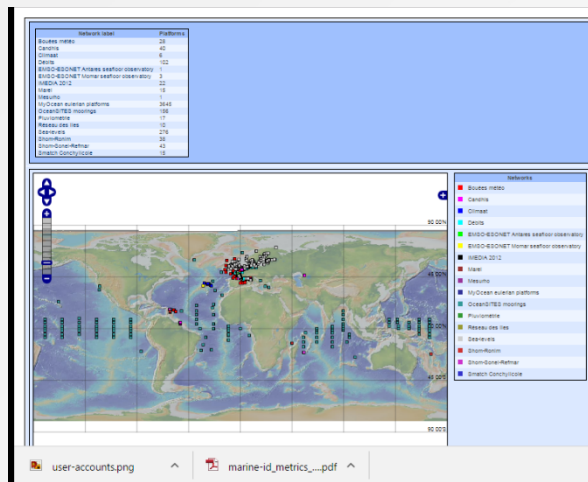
| Network label | Platforms |
|---|---|
| Bouées météo | 29 |
| Candhis | 40 |
| Climsat | 6 |
| Débits | 152 |
| EMSO-ESONET Antares seafloor observatory | 1 |
| EMSO-ESONET Momar seafloor observatory | 3 |
| IMEDIA 2012 | 22 |
| Mareographes | 18 |
| Mesurho | 1 |
| MyOcean eulerian platforms | 3648 |
| OceanSITES moorings | 196 |
| Pluviomètre | 17 |
| Reseau des Iles | 10 |
| Seavevels | 276 |
| Shom-Rohim | 36 |
| Shom-Sonel-Refmar | 43 |
| Smatch Conchylicole | 15 |

Networks
Bouées météo
Candhis
Climsat
Débits
EMSO-ESONET Antares seafloor observatory
EMSO-ESONET Momar seafloor observatory
IMEDIA 2012
Marel
Mesurho
MyOcean eulerian platforms
OceanSITES moorings
Pluviomètre
Reseau des Iles
Seavevels
Shom-Rohim
Shom-Sonel-Refmar
Smatch Conchylicole

60 00'N
45 00'N
00 00'
45 00'S
60 00'S

user-accounts.png
marine-id_metrics_....pdf